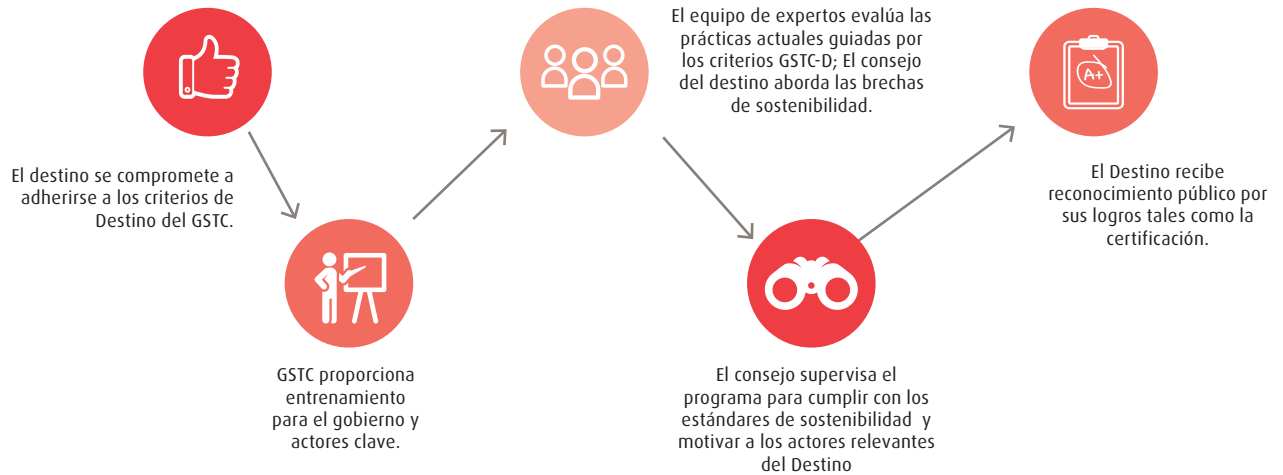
El destino se compromete a adherirse a los criterios de Destino del GSTC.

GSTC proporciona entrenamiento para el gobierno y actores clave.

El equipo de expertos evalúa las prácticas actuales guiadas por los criterios GSTC-D; El consejo del destino aborda las brechas de sostenibilidad.

El consejo supervisa el programa para cumplir con los estándares de sostenibilidad y motivar a los actores relevantes del Destino

A+

El Destino recibe reconocimiento público por sus logros tales como la certificación.